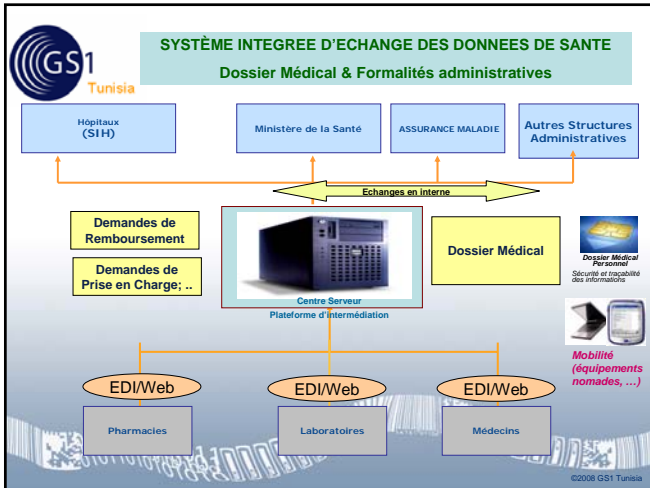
GS1 Tunisia

SYSTÈME INTEGREE D'ECHANGE DES DONNEES DE SANTE

Dossier Médical & Formalités administratives

Hôpitaux (SIH)

Ministère de la Santé

ASSURANCE MALADIE

Autres Structures Administratives

Echanges en interne

Demandes de Remboursement

Demandes de Prise en Charge; ..

Centre Serveur

Plateforme d'intermédiation

Dossier Médical

Dossier Médical Personnel

Sécurité et traçabilité des informations

Mobilité (équipements nomades, …)

EDI/Web

EDI/Web

EDI/Web

Pharmacies

Laboratoires

Médecins

©2008 GS1 Tunisia